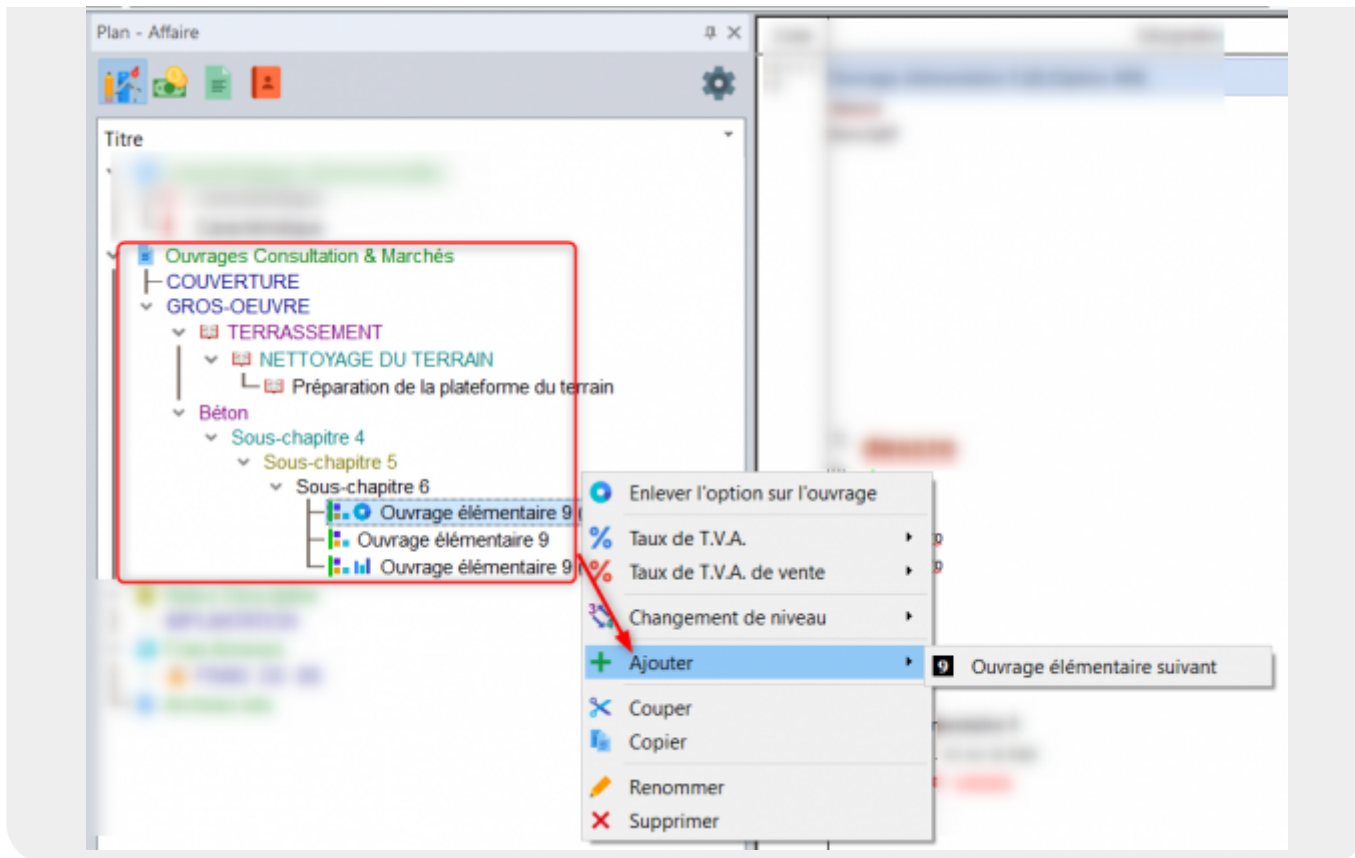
Plan - Affaire

Titre

Ouvrages Consultation & Marchés
COUVERTURE
GROS-OEUVRE
TERRASSEMENT
NETTOYAGE DU TERRAIN
Préparation de la plateforme du terrain
Béton
Sous-chapitre 4
Sous-chapitre 5
Sous-chapitre 6
Ouvrage élémentaire 9 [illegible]
Ouvrage élémentaire 9
Ouvrage élémentaire 9 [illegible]

Enlever l'option sur l'ouvrage
Taux de T.V.A.
Taux de T.V.A. de vente
Changement de niveau
Ajouter
Couper
Copier
Renommer
Supprimer

9 Ouvrage élémentaire suivant